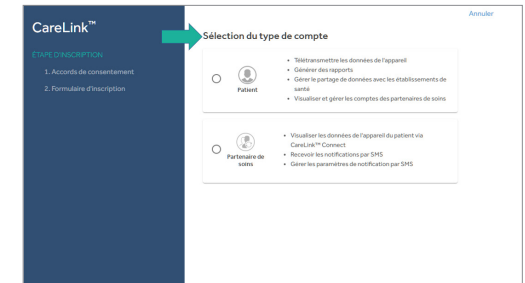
CareLink™

ÉTAPE D'INSCRIPTION

1. Accords de consentement

2. Formulaire d'inscription

Annuler

Sélection du type de compte

Patient

- Télétransmettre les données de l'appareil
- Générer des rapports
- Gérer le partage de données avec les établissements de santé
- Visualiser et gérer les comptes des partenaires de soins

Partenaire de soins

- Visualiser les données de l'appareil du patient via CareLink™ Connect
- Recevoir les notifications par SMS
- Gérer les paramètres de notification par SMS